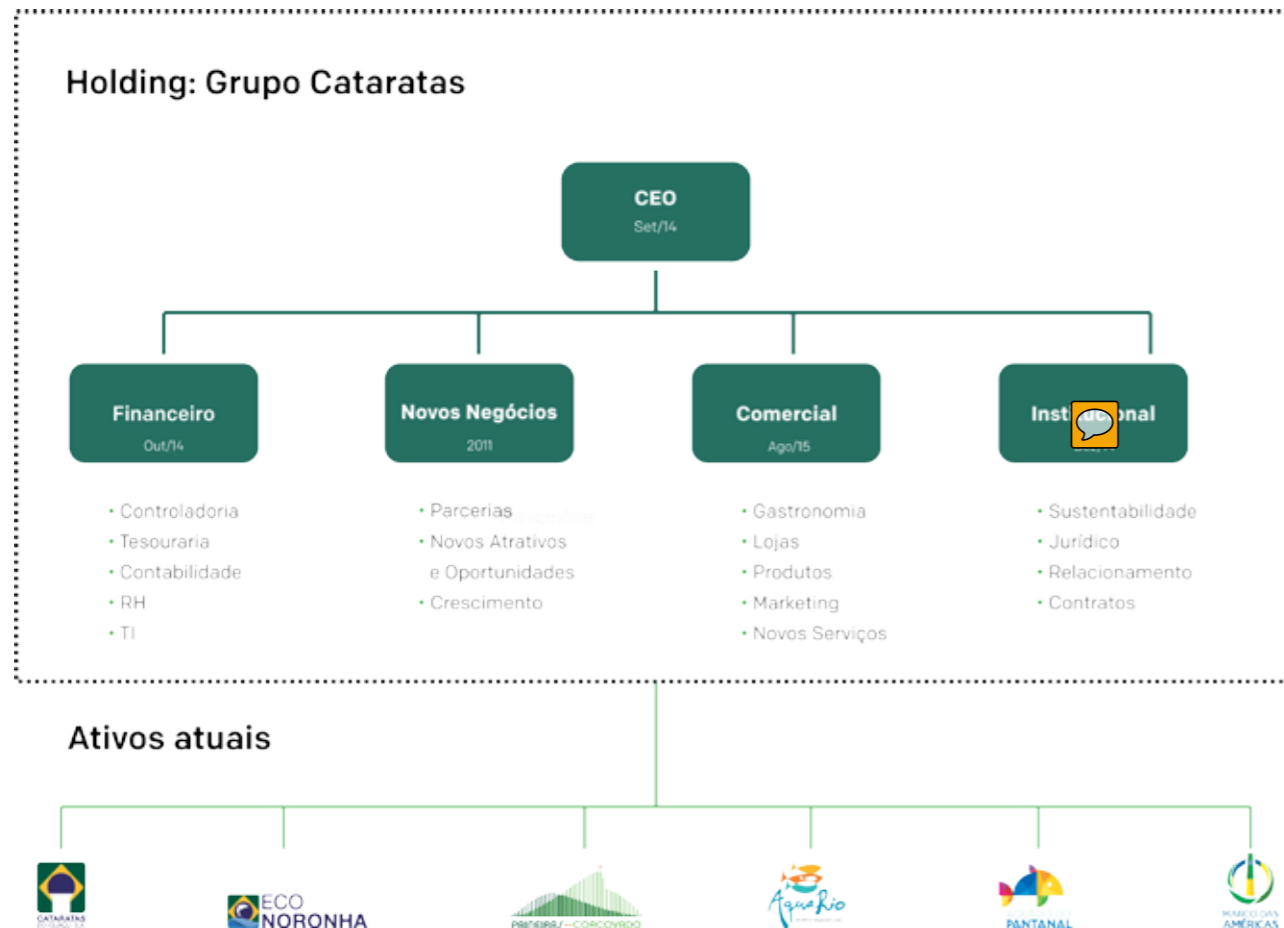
Holding: Grupo Cataratas

CEO
Set/14

Financeiro
Out/14

Novos Negócios
2011

Comercial
Ago/15

Ins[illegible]onal
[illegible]

• Controladoria
• Tesouraria
• Contabilidade
• RH
• TI

• Parcerias
• Novos Atrativos e Oportunidades
• Crescimento

• Gastronomia
• Lojas
• Produtos
• Marketing
• Novos Serviços

• Sustentabilidade
• Jurídico
• Relacionamento
• Contratos

Ativos atuais

CATARATAS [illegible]

ECO NORONHA

PAINEIRAS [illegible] CORCOVADO

AquaRio

PANTANAL

MARCO DAS AMÉRICAS